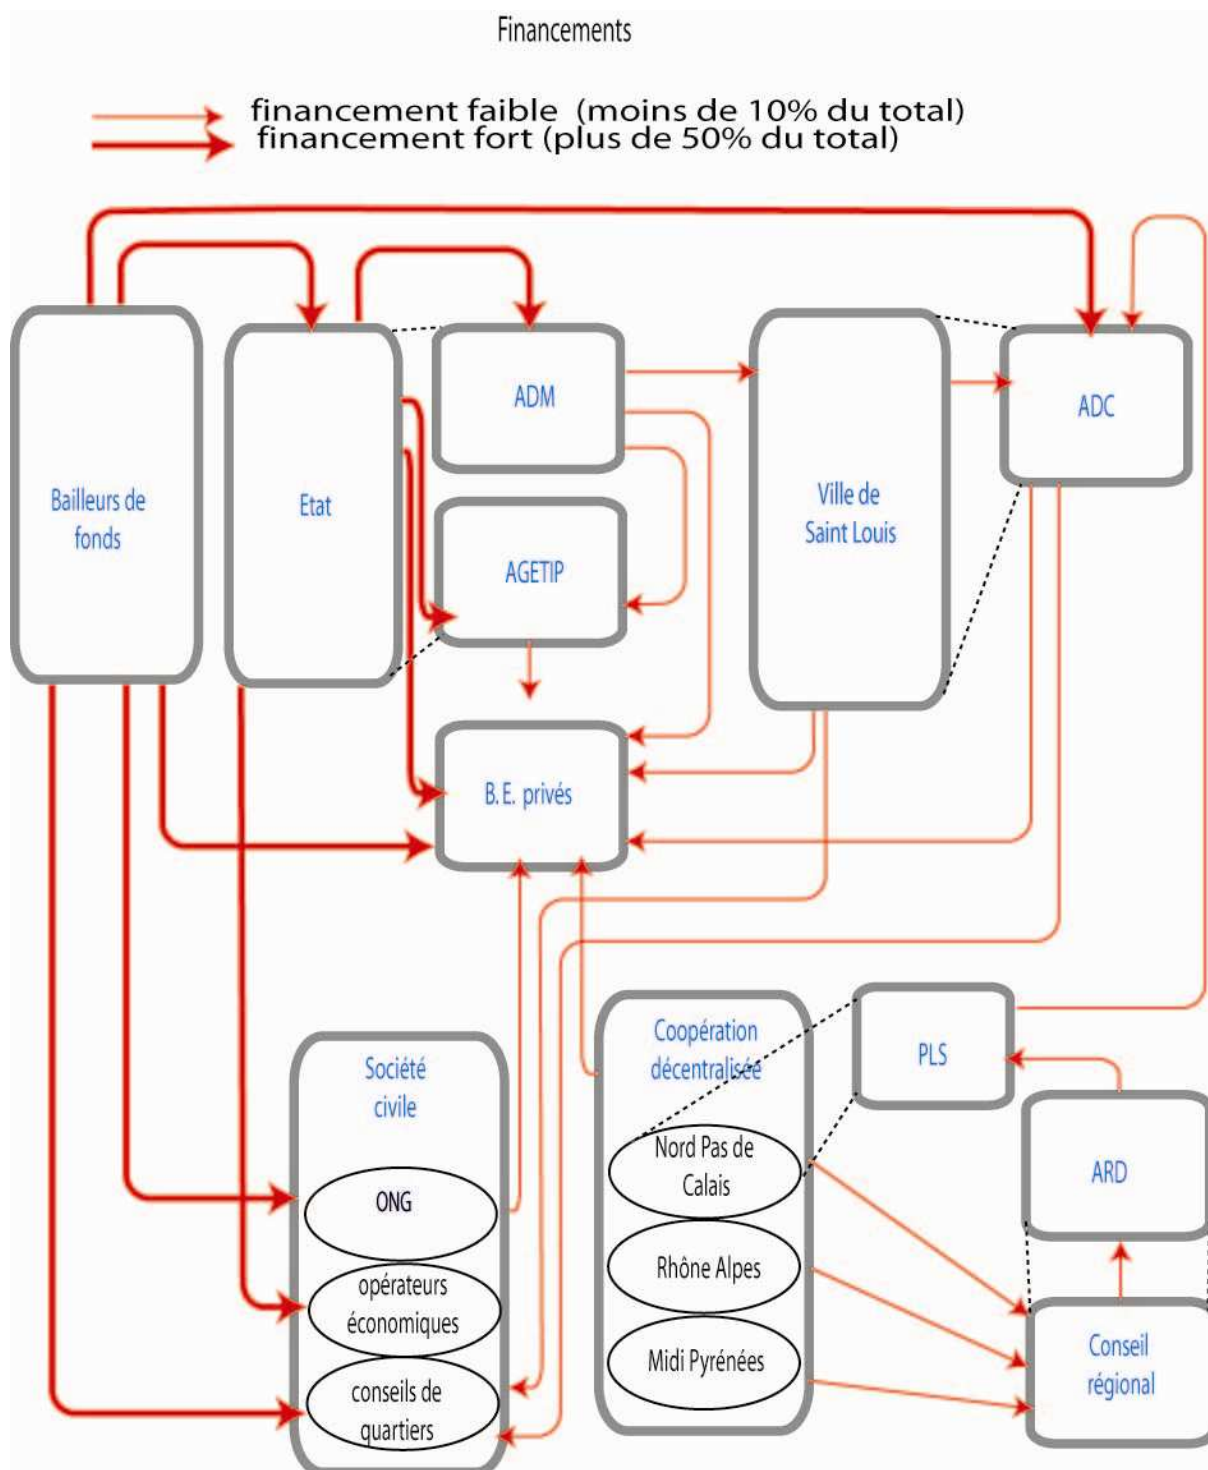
Financements

financement faible (moins de 10% du total)
financement fort (plus de 50% du total)

Bailleurs de fonds

Etat

ADM

AGETIP

Ville de Saint Louis

ADC

B.E. privés

Société civile

ONG

opérateurs économiques

conseils de quartiers

Coopération décentralisée

Nord Pas de Calais

Rhône Alpes

Midi Pyrénées

PLS

ARD

Conseil régional